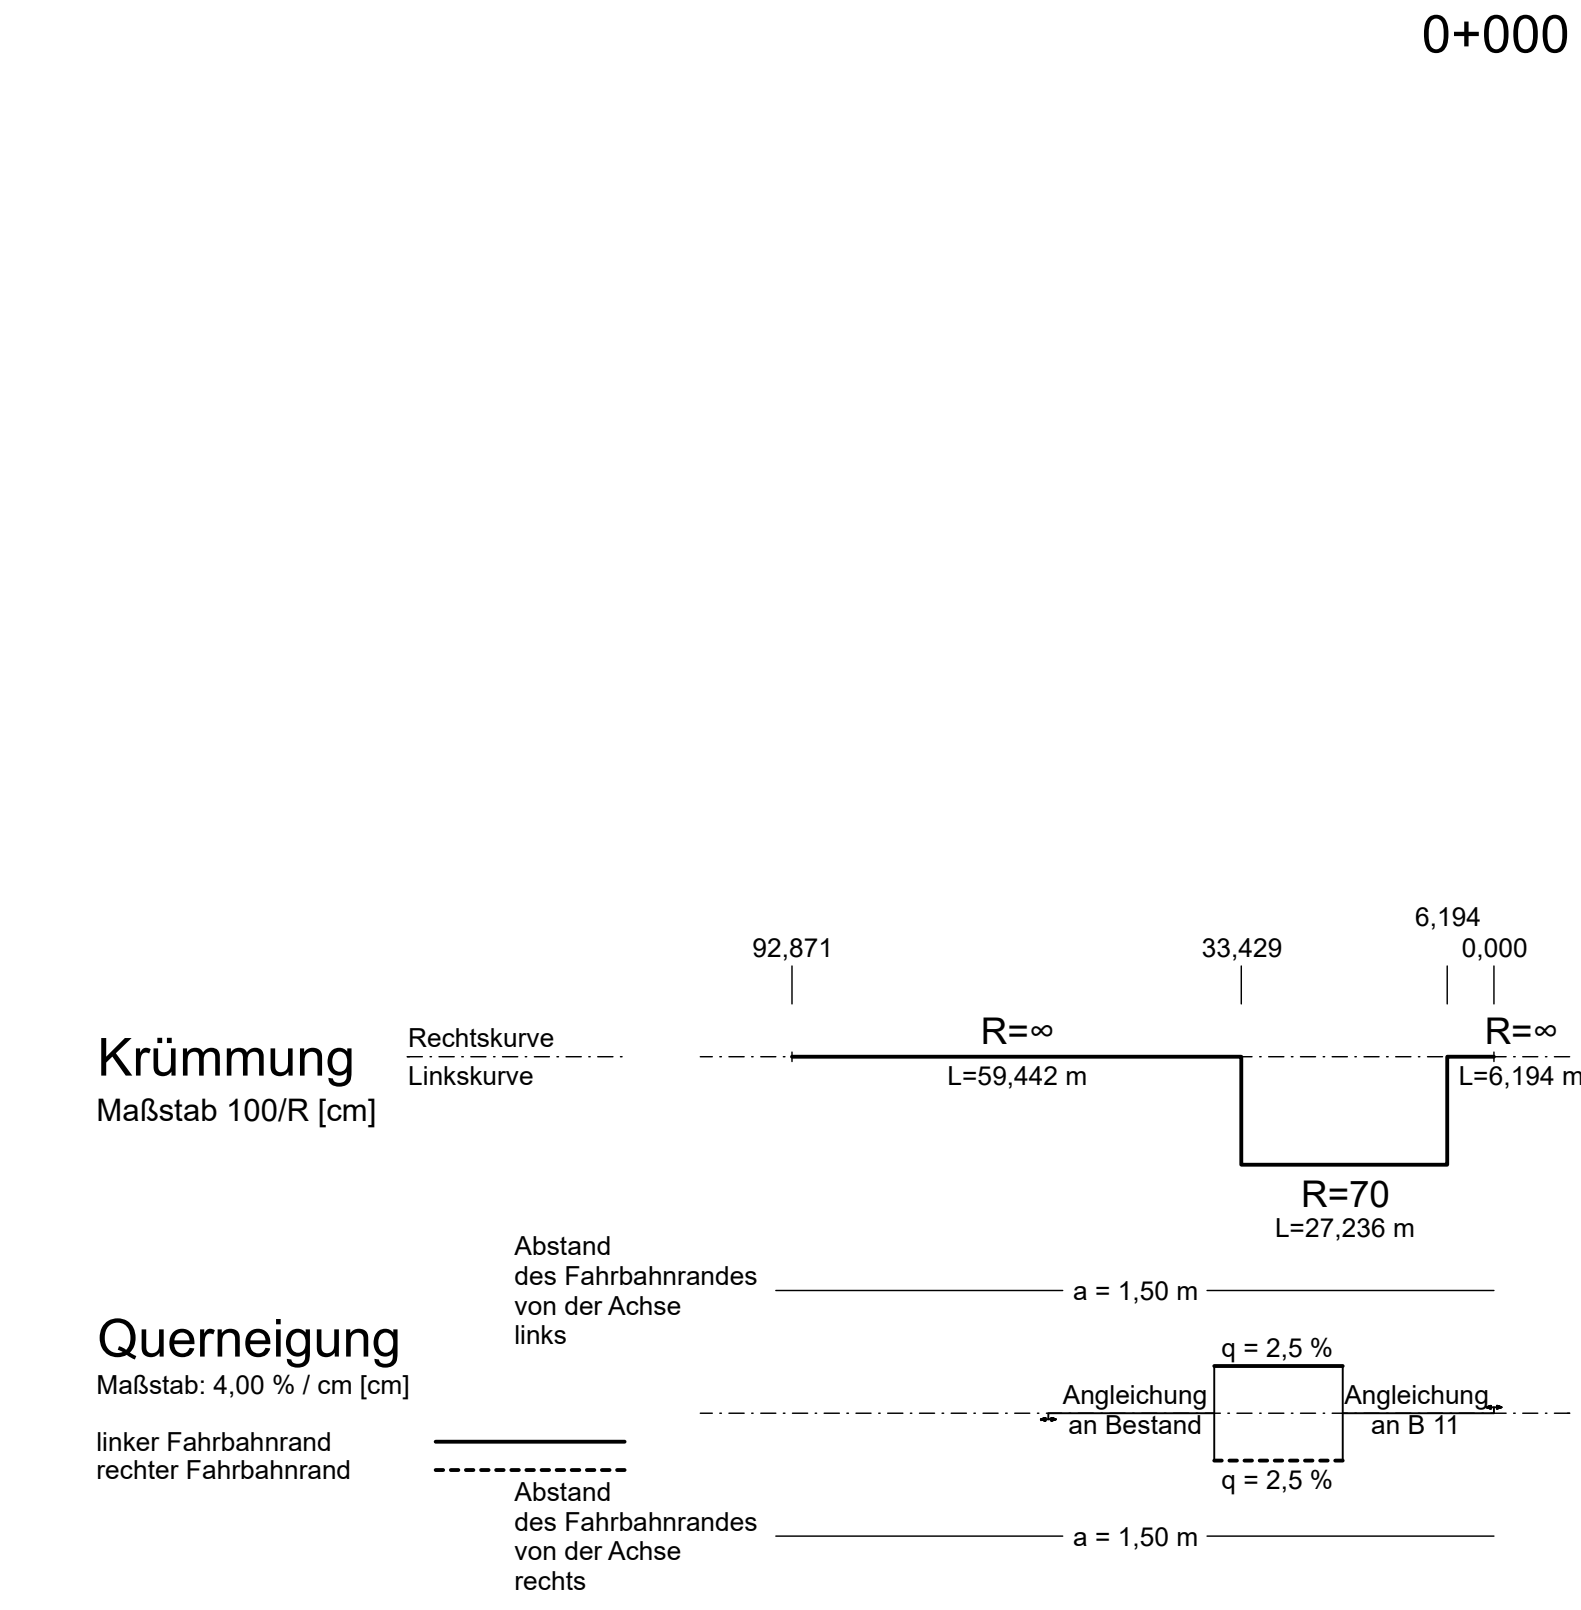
0+000

6,194
92,871
33,429
0,000

Krümmung
Maßstab 100/R [cm]

Rechtskurve
Linkskurve

R=∞
L=59,442 m

R=∞
L=6,194 m

R=70
L=27,236 m

Abstand
des Fahrbahnrandes
von der Achse
links

a = 1,50 m

Querneigung
Maßstab: 4,00 % / cm [cm]

q = 2,5 %

Angleichung
an Bestand

Angleichung
an B 11

q = 2,5 %

linker Fahrbahnrand
rechter Fahrbahnrand

Abstand
des Fahrbahnrandes
von der Achse
rechts

a = 1,50 m